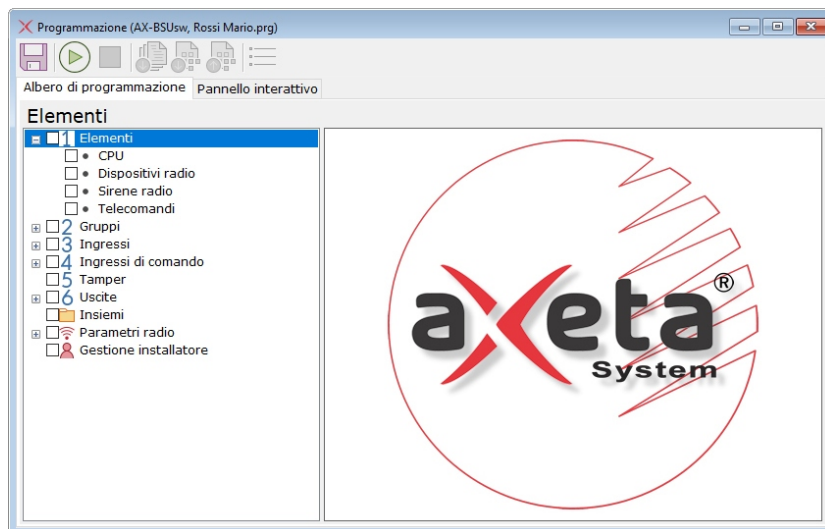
Programmazione (AX-BSUsw, Rossi Mario.prg)

Albero di programmazione | Pannello interattivo

Elementi

1 Elementi
CPU
Dispositivi radio
Sirene radio
Telecomandi
2 Gruppi
3 Ingressi
4 Ingressi di comando
5 Tamper
6 Uscite
Insiemi
Parametri radio
Gestione installatore

axeta®
System